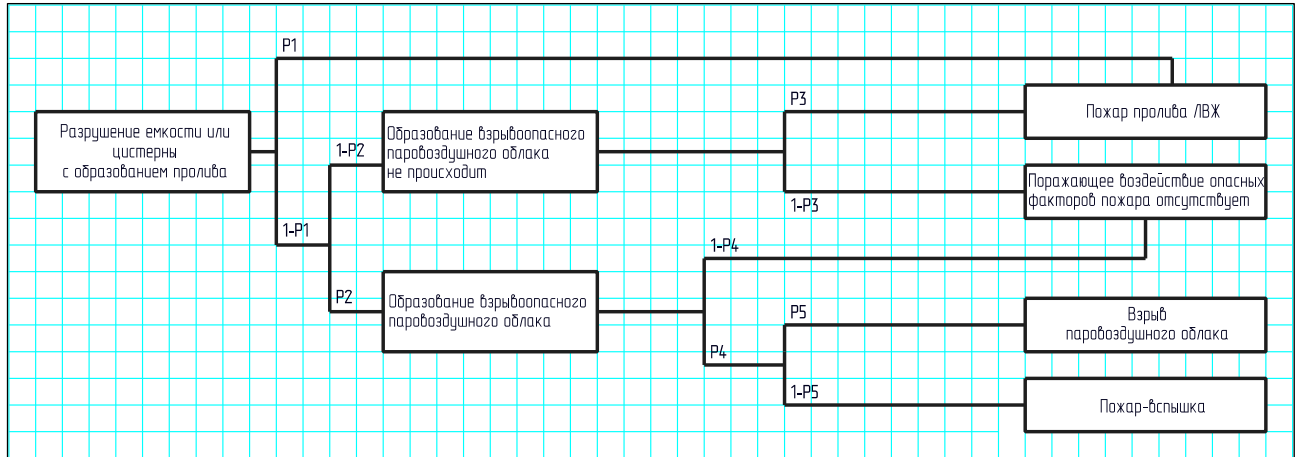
Разрушение емкости или цистерны с образованием пролива

P1

1-P1

1-P2

P2

Образование взрывоопасного паровоздушного облака не происходит

Образование взрывоопасного паровоздушного облака

P3

1-P3

1-P4

P4

P5

1-P5

Пожар пролива ЛВЖ

Поражающее воздействие опасных факторов пожара отсутствует

Взрыв паровоздушного облака

Пожар-вспышка